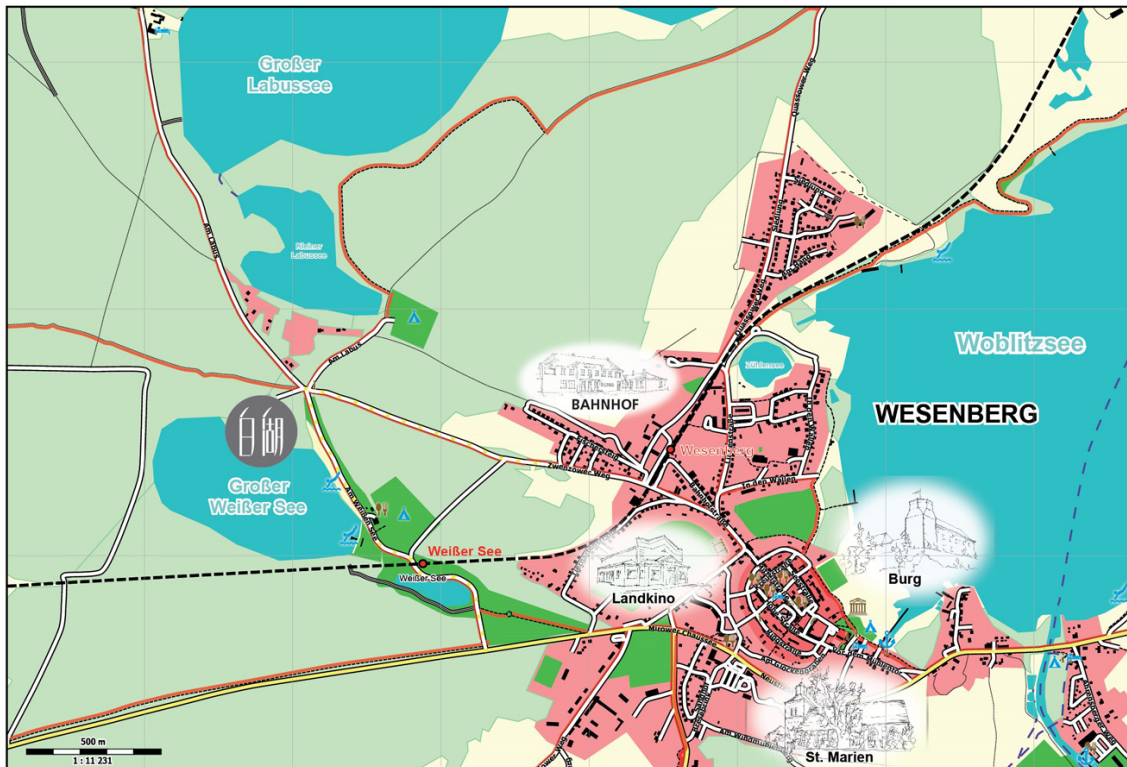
Großer Labussee

Kleiner Labussee

Woblitzsee

WESENBERG

BAHNHOF

Wesenberg

Großer Weißer See

白湖

Weißer See

Weißer See

Landkino

Burg

St. Marien

Zwenzower Weg

In den Wallen

Mühlensee

Kirchstraße

Am Weißen See

Am Labus

500 m

1 : 11 231